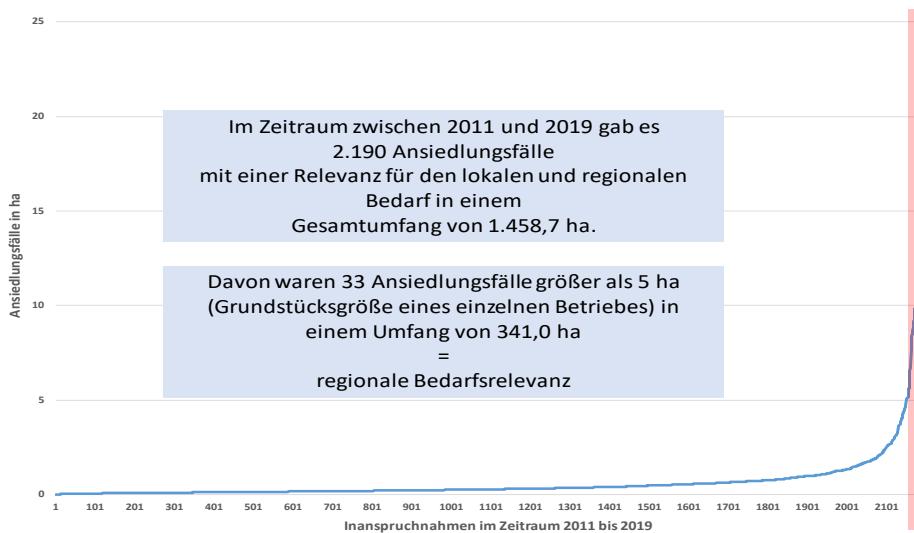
25

20

15

10

5

0

Ansiedlungsfälle in ha

Im Zeitraum zwischen 2011 und 2019 gab es 2.190 Ansiedlungsfälle mit einer Relevanz für den lokalen und regionalen Bedarf in einem Gesamtumfang von 1.458,7 ha.

Davon waren 33 Ansiedlungsfälle größer als 5 ha (Grundstücksgröße eines einzelnen Betriebes) in einem Umfang von 341,0 ha
=
regionale Bedarfsrelevanz

1 101 201 301 401 501 601 701 801 901 1001 1101 1201 1301 1401 1501 1601 1701 1801 1901 2001 2101

Inanspruchnahmen im Zeitraum 2011 bis 2019